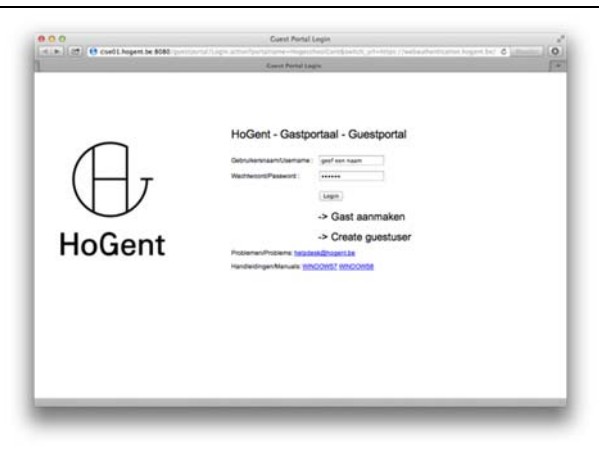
Guest Portal Login

cise01.hogent.be:8080/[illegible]

Guest Portal Login

HoGent

HoGent - Gastportaal - Guestportal

Gebruikersnaam/Username: geef een naam

Wachtwoord/Password: ••••••

Login

-> Gast aanmaken

-> Create guestuser

Problemen/Problems: helpdesk@hogent.be

Handleidingen/Manuals: WINDOWS7 WINDOWS8